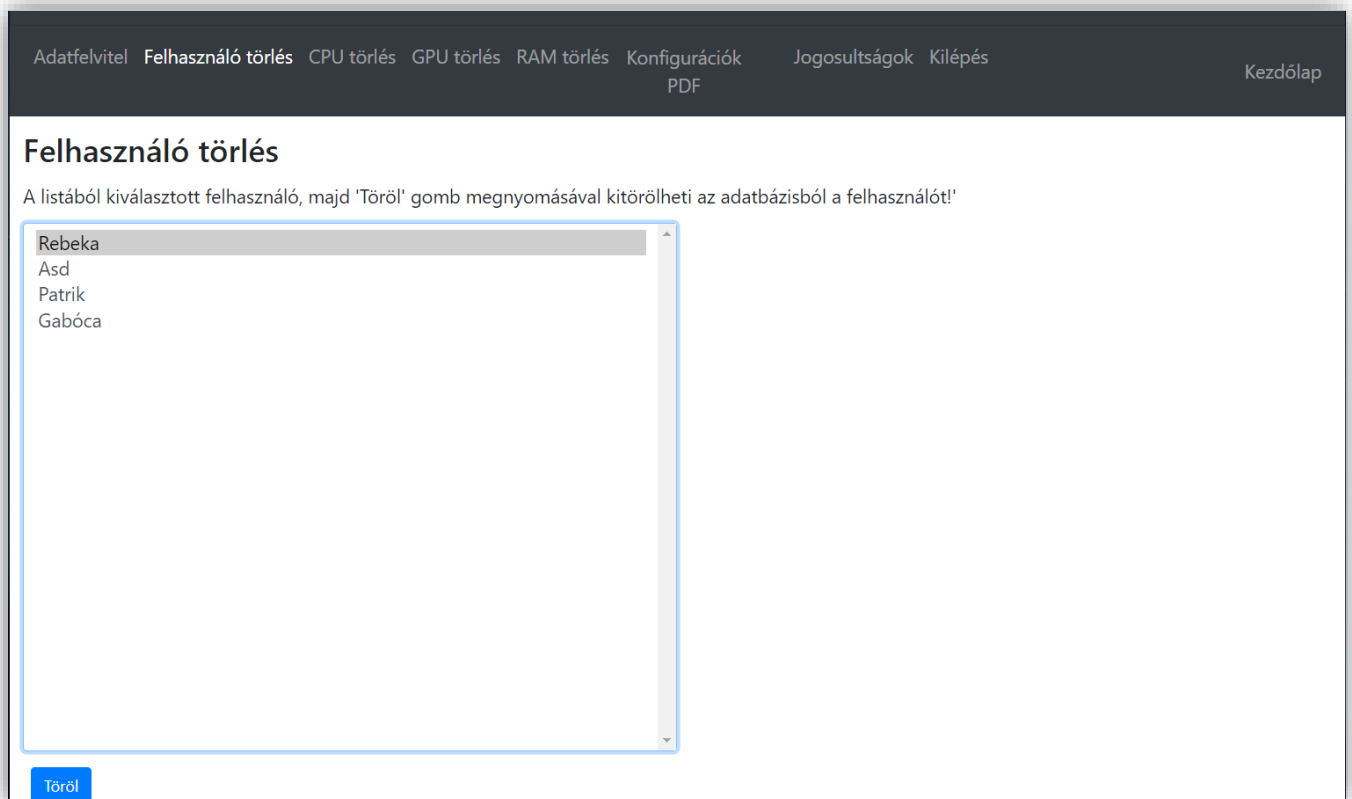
Adatfelvitel Felhasználó törlés CPU törlés GPU törlés RAM törlés Konfigurációk PDF Jogosultságok Kilépés Kezdőlap

# Felhasználó törlés

A listából kiválasztott felhasználó, majd 'Töröl' gomb megnyomásával kitörölheti az adatbázisból a felhasználót!'

Rebeka
Asd
Patrik
Gabóca

Töröl